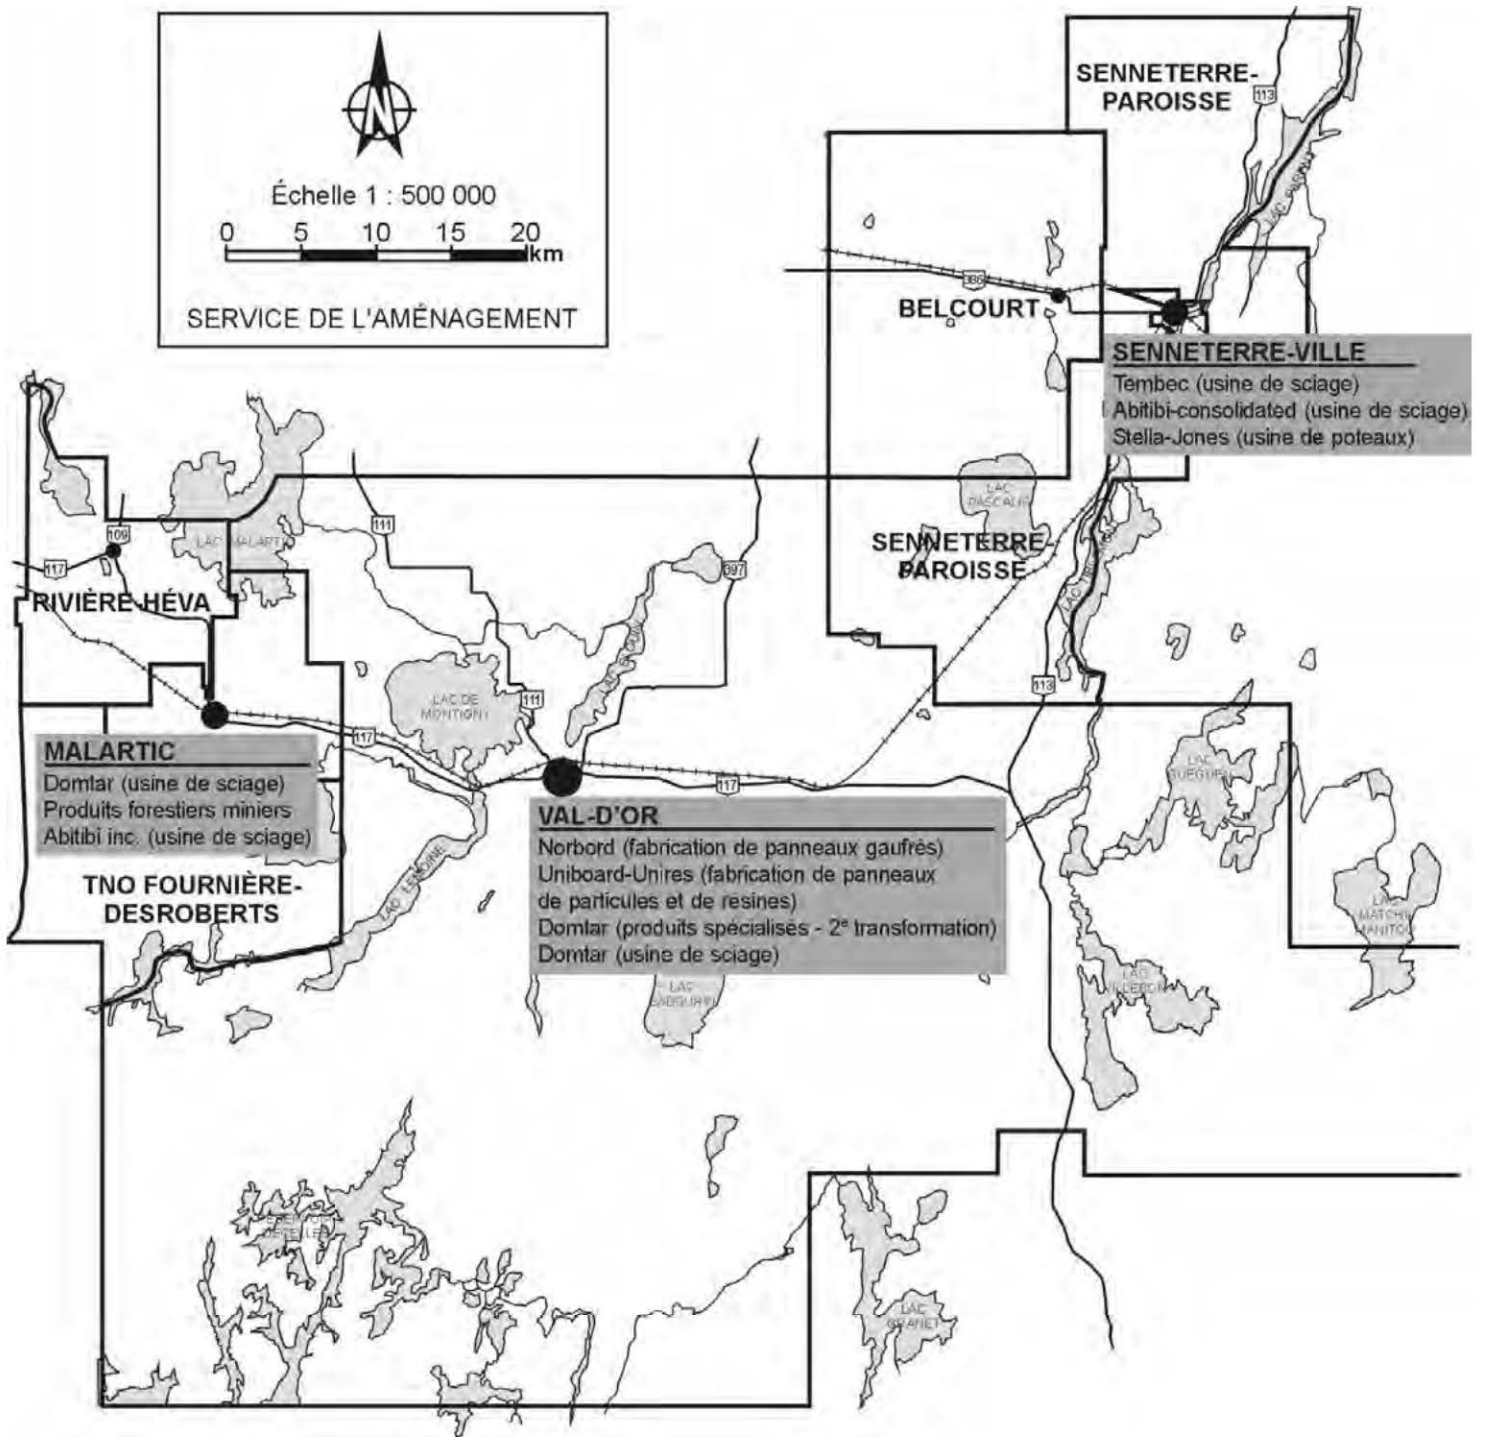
N

Échelle 1 : 500 000

0 5 10 15 20 km

SERVICE DE L'AMÉNAGEMENT

SENNETERRE-PAROISSE

113

LAC PARENT

386

BELCOURT

SENNETERRE-VILLE
Tembec (usine de sciage)
Abitibi-consolidated (usine de sciage)
Stella-Jones (usine de poteaux)

LAC PASCALIS

SENNETERRE-PAROISSE

LAC TIBLEMONT

113

109

117

LAC MALARTIC

111

RIVIÈRE-HÉVA

397

LAC DE MONTIGNY

111

117

MALARTIC
Domtar (usine de sciage)
Produits forestiers miniers
Abitibi inc. (usine de sciage)

117

VAL-D'OR
Norbord (fabrication de panneaux gaufrés)
Uniboard-Unires (fabrication de panneaux de particules et de resines)
Domtar (produits spécialisés - 2$^e$ transformation)
Domtar (usine de sciage)

TNO FOURNIÈRE-DESROBERTS

LAC LEMOINE

LAC SABOURIN

LAC SUEGUAY

LAC MATCHI-MANITOU

LAC VILLEBON

LAC GRANET

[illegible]